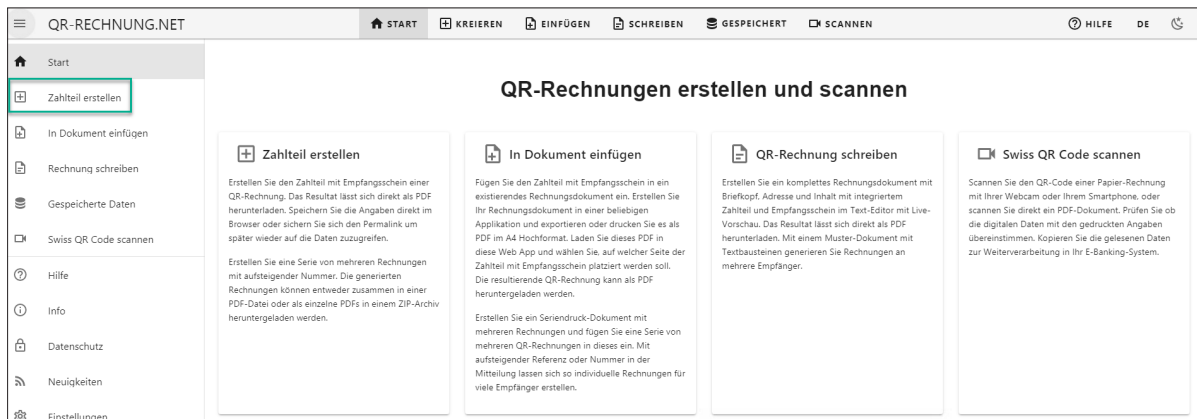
QR-RECHNUNG.NET

START KREIEREN EINFÜGEN SCHREIBEN GESPEICHERT SCANNEN

HILFE DE

Start
Zahlteil erstellen
In Dokument einfügen
Rechnung schreiben
Gespeicherte Daten
Swiss QR Code scannen
Hilfe
Info
Datenschutz
Neuigkeiten
Einstellungen

QR-Rechnungen erstellen und scannen

Zahlteil erstellen

Erstellen Sie den Zahlteil mit Empfangsschein einer QR-Rechnung. Das Resultat lässt sich direkt als PDF herunterladen. Speichern Sie die Angaben direkt im Browser oder sichern Sie sich den Permalink um später wieder auf die Daten zuzugreifen.

Erstellen Sie eine Serie von mehreren Rechnungen mit aufsteigender Nummer. Die generierten Rechnungen können entweder zusammen in einer PDF-Datei oder als einzelne PDFs in einem ZIP-Archiv heruntergeladen werden.

In Dokument einfügen

Fügen Sie den Zahlteil mit Empfangsschein in ein existierendes Rechnungsdokument ein. Erstellen Sie Ihr Rechnungsdokument in einer beliebigen Applikation und exportieren oder drucken Sie es als PDF im A4 Hochformat. Laden Sie dieses PDF in diese Web App und wählen Sie, auf welcher Seite der Zahlteil mit Empfangsschein platziert werden soll. Die resultierende QR-Rechnung kann als PDF heruntergeladen werden.

Erstellen Sie ein Seriendruck-Dokument mit mehreren Rechnungen und fügen Sie eine Serie von mehreren QR-Rechnungen in dieses ein. Mit aufsteigender Referenz oder Nummer in der Mitteilung lassen sich so individuelle Rechnungen für viele Empfänger erstellen.

QR-Rechnung schreiben

Erstellen Sie ein komplettes Rechnungsdokument mit Briefkopf, Adresse und Inhalt mit integriertem Zahlteil und Empfangsschein im Text-Editor mit Live-Vorschau. Das Resultat lässt sich direkt als PDF herunterladen. Mit einem Muster-Dokument mit Textbausteinen generieren Sie Rechnungen an mehrere Empfänger.

Swiss QR Code scannen

Scannen Sie den QR-Code einer Papier-Rechnung mit Ihrer Webcam oder Ihrem Smartphone, oder scannen Sie direkt ein PDF-Dokument. Prüfen Sie ob die digitalen Daten mit den gedruckten Angaben übereinstimmen. Kopieren Sie die gelesenen Daten zur Weiterverarbeitung in Ihr E-Banking-System.